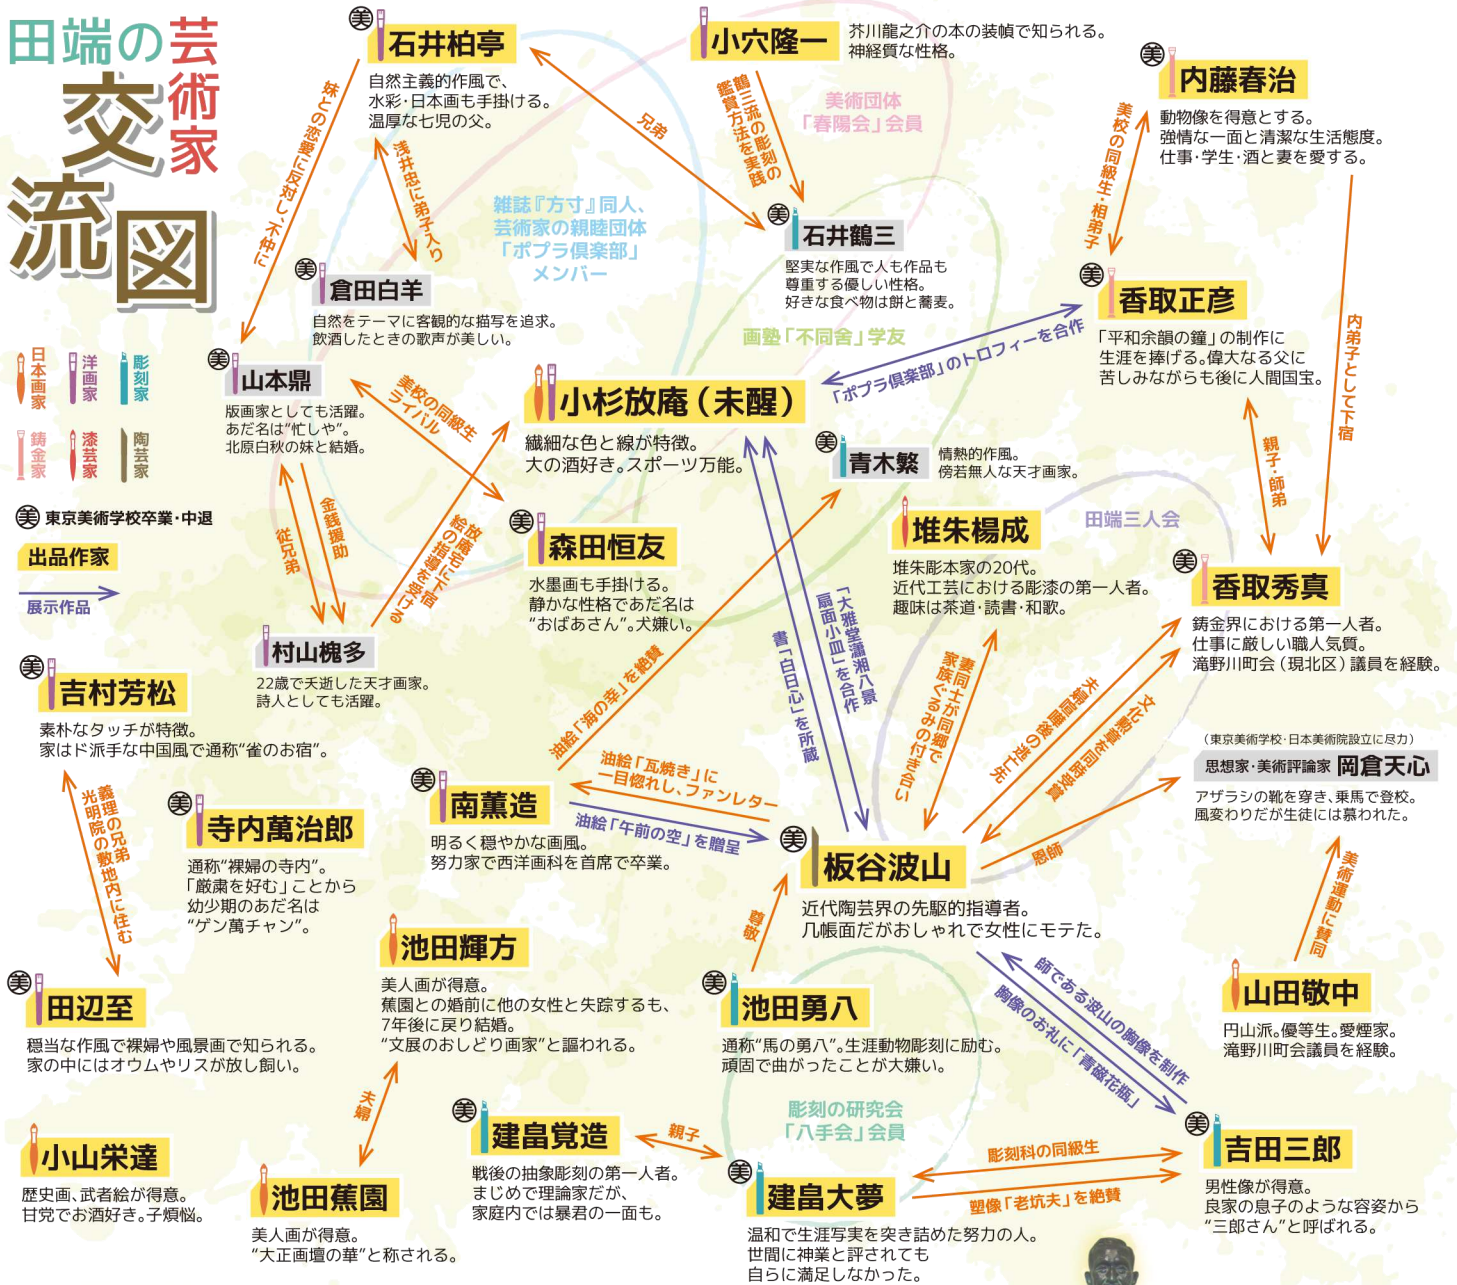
田端の芸術家交流図

日本画家　洋画家　彫刻家　鋳金家　漆芸家　陶芸家

美 東京美術学校卒業・中退

出品作家

展示作品

石井柏亭
自然主義的作風で、水彩・日本画も手掛ける。温厚な七児の父。

小穴隆一
芥川龍之介の本の装幀で知られる。神経質な性格。

内藤春治
動物像を得意とする。強情な一面と清潔な生活態度。仕事・学生・酒と妻を愛する。

妹との恋愛に反対し、不仲に

浅井忠に弟子入り

兄弟

鶴三流の彫刻の鑑賞方法を実践

美術団体「春陽会」会員

雑誌『方寸』同人、芸術家の親睦団体「ポプラ倶楽部」メンバー

石井鶴三
堅実な作風で人も作品も尊重する優しい性格。好きな食べ物は餅と蕎麦。

美校の同級生・相弟子

倉田白羊
自然をテーマに客観的な描写を追求。飲酒したときの歌声が美しい。

画塾「不同舎」学友

香取正彦
「平和余韻の鐘」の制作に生涯を捧げる。偉大なる父に苦しみながらも後に人間国宝。

「ポプラ倶楽部」のトロフィーを合作

内弟子として下宿

山本鼎
版画家としても活躍。あだ名は“忙しや”。北原白秋の妹と結婚。

美校の同級生ライバル

小杉放庵（未醒）
繊細な色と線が特徴。大の酒好き。スポーツ万能。

青木繁
情熱的作風。傍若無人な天才画家。

親子・師弟

金銭援助

従兄弟

絵の指導を受ける 放庵宅に下宿

森田恒友
水墨画も手掛ける。静かな性格であだ名は“おばあさん”。犬嫌い。

堆朱楊成
堆朱彫本家の20代。近代工芸における彫漆の第一人者。趣味は茶道・読書・和歌。

田端三人会

香取秀真
鋳金界における第一人者。仕事に厳しい職人気質。滝野川町会（現北区）議員を経験。

村山槐多
22歳で夭逝した天才画家。詩人としても活躍。

吉村芳松
素朴なタッチが特徴。家はド派手な中国風で通称“雀のお宿”。

義兄弟 光明院の敷地内に住む

扇面小皿「大雅堂瀟湘八景」を合作

書「白日心」を所蔵

家族ぐるみの付き合い 妻同士が同郷で

油絵「海の幸」を絶賛

未知との遭遇の主人公

文化勲章を同時受賞

（東京美術学校・日本美術院設立に尽力）
思想家・美術評論家 岡倉天心
アザラシの靴を穿き、乗馬で登校。風変わりだが生徒には慕われた。

寺内萬治郎
通称“裸婦の寺内”。「厳粛を好む」ことから幼少期のあだ名は“ゲン萬チャン”。

南薫造
明るく穏やかな画風。努力家で西洋画科を首席で卒業。

油絵「瓦焼き」に一目惚れし、ファンレター

油絵「午前の空」を贈呈

板谷波山
近代陶芸界の先駆的指導者。几帳面だがおしゃれで女性にモテた。

恩師

美術運動に賛同

尊敬

池田輝方
美人画が得意。蕉園との婚前に他の女性と失踪するも、7年後に戻り結婚。“文展のおしどり画家”と謳われる。

池田勇八
通称“馬の勇八”。生涯動物彫刻に励む。頑固で曲がったことが大嫌い。

師である波山の胸像を制作

胸像のお礼に「青磁花瓶」

山田敬中
円山派。優等生。愛煙家。滝野川町会議員を経験。

田辺至
穏当な作風で裸婦や風景画で知られる。家の中にはオウムやリスが放し飼い。

夫婦

建畠覚造
戦後の抽象彫刻の第一人者。まじめで理論家だが、家庭内では暴君の一面も。

親子

彫刻の研究会「八手会」会員

彫刻科の同級生

塑像「老坑夫」を絶賛

吉田三郎
男性像が得意。良家の息子のような容姿から“三郎さん”と呼ばれる。

小山栄達
歴史画、武者絵が得意。甘党でお酒好き。子煩悩。

池田蕉園
美人画が得意。“大正画壇の華”と称される。

建畠大夢
温和で生涯写実を突き詰めた努力の人。世間に神業と評されても自らに満足しなかった。